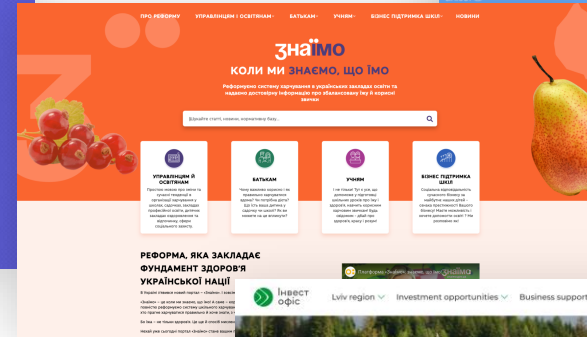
ПРО РЕФОРМУ УПРАВЛІНЦЯМ І ОСВІТЯНАМ БАТЬКАМ УЧНЯМ БІЗНЕС ПІДТРИМКА ШКІЛ НОВИНИ

знаЇмо

КОЛИ МИ ЗНАЄМО, ЩО ЇМО

Реформуємо систему харчування в українських закладах освіти та надаємо доступну інформацію про збалансовану їжу й корисні звички

Шукайте статті, новини, нормативну базу...

УПРАВЛІНЦЯМ Й ОСВІТЯНАМ

БАТЬКАМ

УЧНЯМ

БІЗНЕС ПІДТРИМКА ШКІЛ

РЕФОРМА, ЯКА ЗАКЛАДАЄ ФУНДАМЕНТ ЗДОРОВ'Я УКРАЇНСЬКОЇ НАЦІЇ

Платформа «Знаємо, що їмо»

Інвест офіс

Lviv region

Investment opportunities

Business support